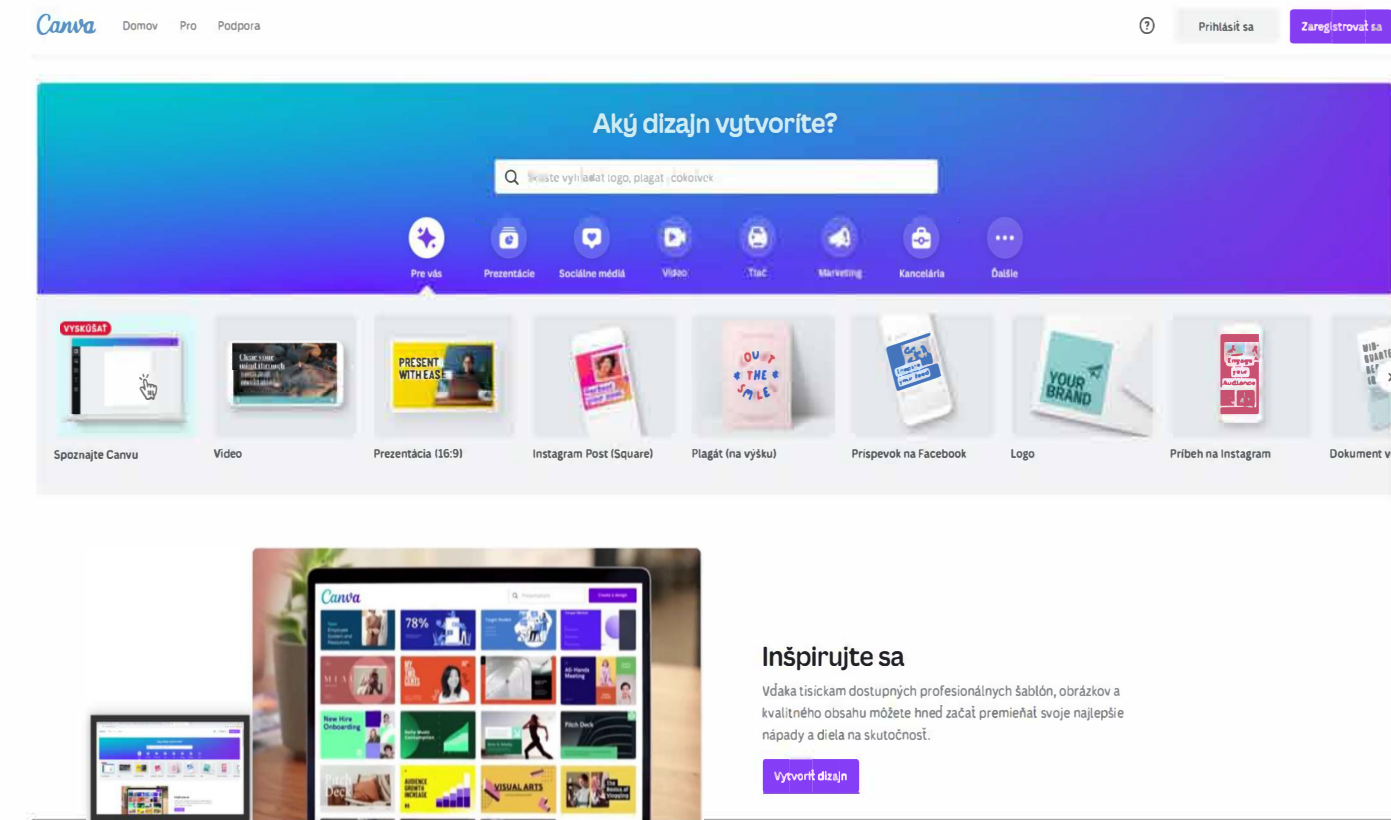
Canva Domov Pro Podpora

?

Prihlásiť sa

Zaregistrovať sa

Aký dizajn vytvoríte?

Skúste vyhľadať logo, plagát, čokoľvek

Pre vás

Prezentácie

Sociálne médiá

Video

Tlač

Marketing

Kancelária

Ďalšie

VYSKÚŠAŤ

Spoznajte Canvu

Video

Prezentácia (16:9)

Instagram Post (Square)

Plagát (na výšku)

Príspevok na Facebook

Logo

Príbeh na Instagram

Dokument v

Inšpirujte sa

Vďaka tisíckam dostupných profesionálnych šablón, obrázkov a kvalitného obsahu môžete hneď začať premieňať svoje najlepšie nápady a diela na skutočnosť.

Vytvoriť dizajn